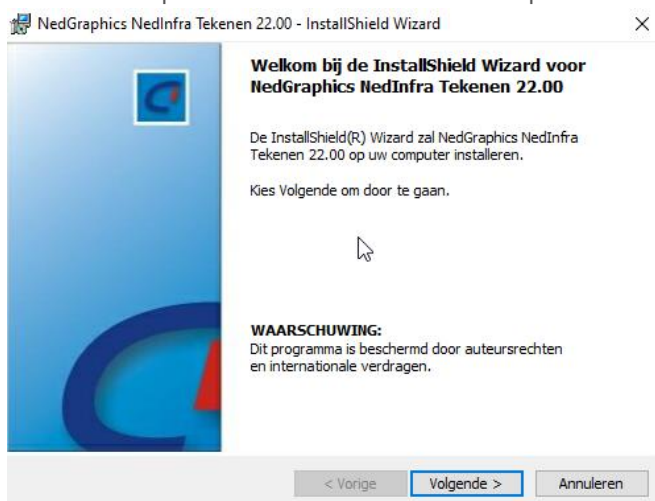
NedGraphics NedInfra Tekenen 22.00 - InstallShield Wizard

×

Welkom bij de InstallShield Wizard voor NedGraphics NedInfra Tekenen 22.00

De InstallShield(R) Wizard zal NedGraphics NedInfra Tekenen 22.00 op uw computer installeren.

Kies Volgende om door te gaan.

WAARSCHUWING:
Dit programma is beschermd door auteursrechten en internationale verdragen.

< Vorige

Volgende >

Annuleren